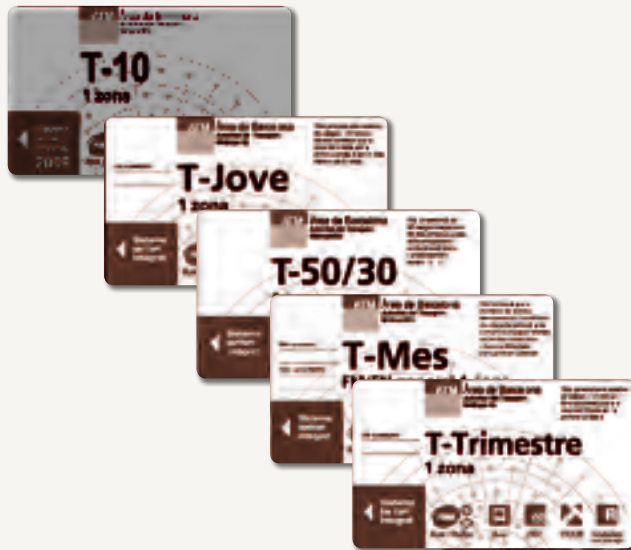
ATM Àrea de Barcelona
T-10
1 zona

ATM Àrea de Barcelona
T-Jove
1 zona

ATM Àrea de Barcelona
T-50/30

ATM Àrea de Barcelona
Sistema tarifari integrat
T-Mes

ATM Àrea de Barcelona
T-Trimestre
1 zona
Sistema tarifari integrat